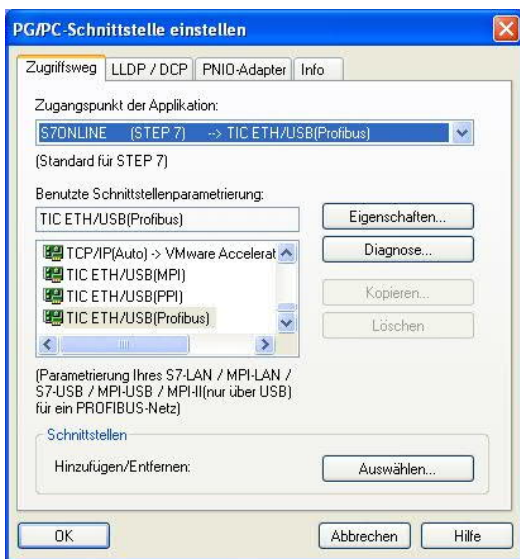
PG/PC-Schnittstelle einstellen

Zugriffsweg | LLDP / DCP | PNIO-Adapter | Info

Zugangspunkt der Applikation:

S7ONLINE (STEP 7) --> TIC ETH/USB(Profibus)

(Standard für STEP 7)

Benutzte Schnittstellenparametrierung:

TIC ETH/USB(Profibus)

Eigenschaften...

Diagnose...

TCP/IP(Auto) -> VMware Accelerat
TIC ETH/USB(MPI)
TIC ETH/USB(PPI)
TIC ETH/USB(Profibus)

Kopieren...

Löschen

(Parametrierung Ihres S7-LAN / MPI-LAN / S7-USB / MPI-USB / MPI-II(nur über USB) für ein PROFIBUS-Netz)

Schnittstellen

Hinzufügen/Entfernen:

Auswählen...

OK

Abbrechen

Hilfe